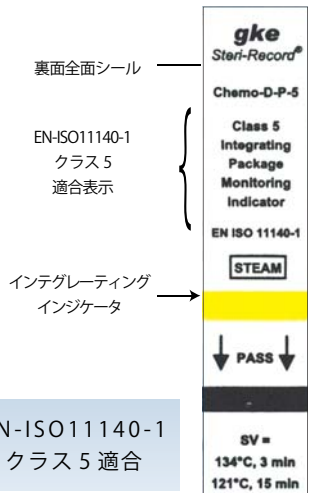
裏面全面シール

EN-ISO11140-1
クラス 5
適合表示

インテグレーティング
インジケータ

N-ISO11140-1
クラス 5 適合

gke
Steri-Record®

Chemo-D-P-5

Class 5
Integrating
Package
Monitoring
Indicator

EN ISO 11140-1

STEAM

PASS

SV =
134°C, 3 min
121°C, 15 min